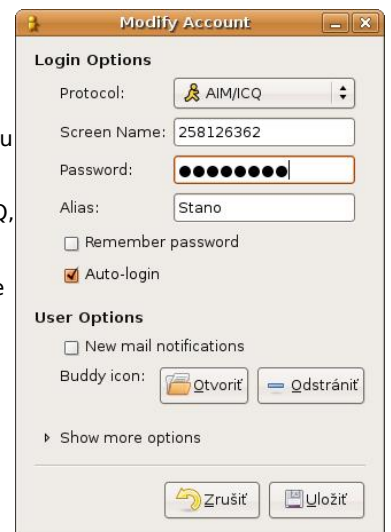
Modify Account

Login Options

Protocol: AIM/ICQ

Screen Name: 258126362

Password: ●●●●●●●●

Alias: Stano

Remember password

Auto-login

User Options

New mail notifications

Buddy icon: Otvoriť Odstrániť

Show more options

Zrušiť Uložiť